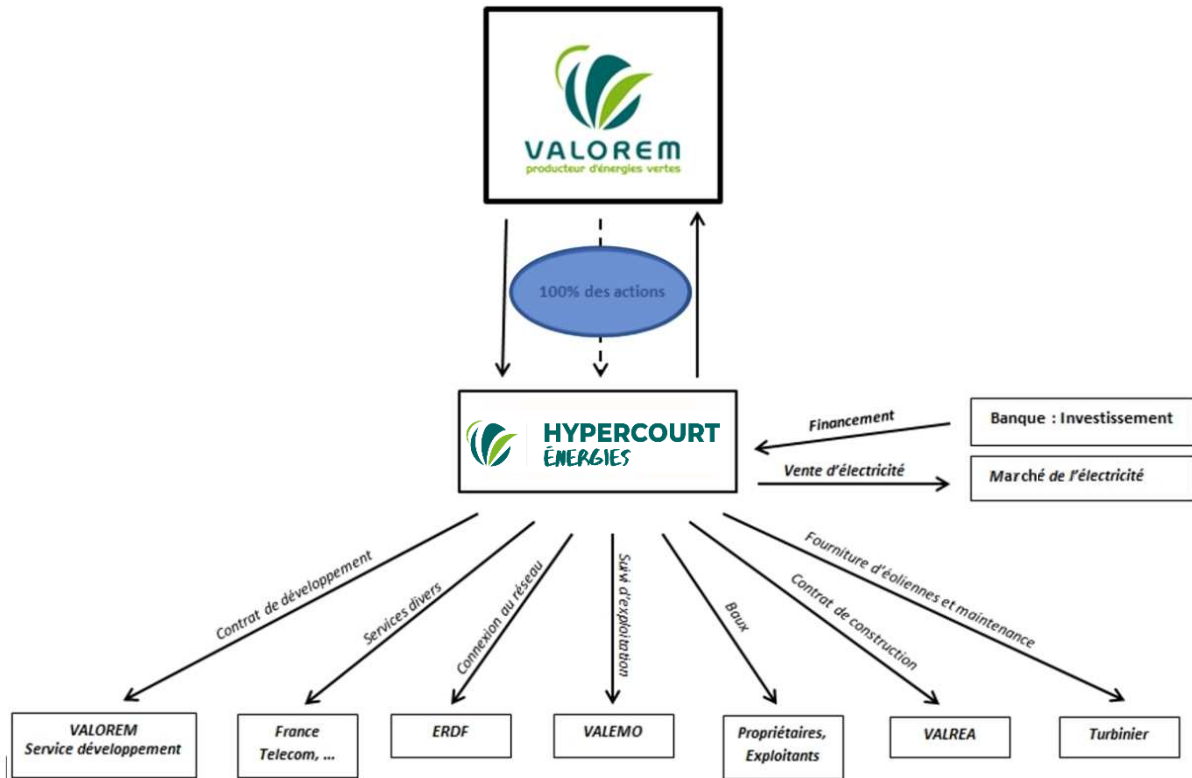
VALOREM
producteur d'énergies vertes

100% des actions

HYPERCOURT ÉNERGIES

Financement

Banque : Investissement

Vente d'électricité

Marché de l'électricité

Contrat de développement

Services divers

Connexion au réseau

Suivi d'exploitation

Baux

Contrat de construction

Fourniture d'éoliennes et maintenance

VALOREM Service développement

France Telecom, ...

ERDF

VALEMO

Propriétaires, Exploitants

VALREA

Turbinier